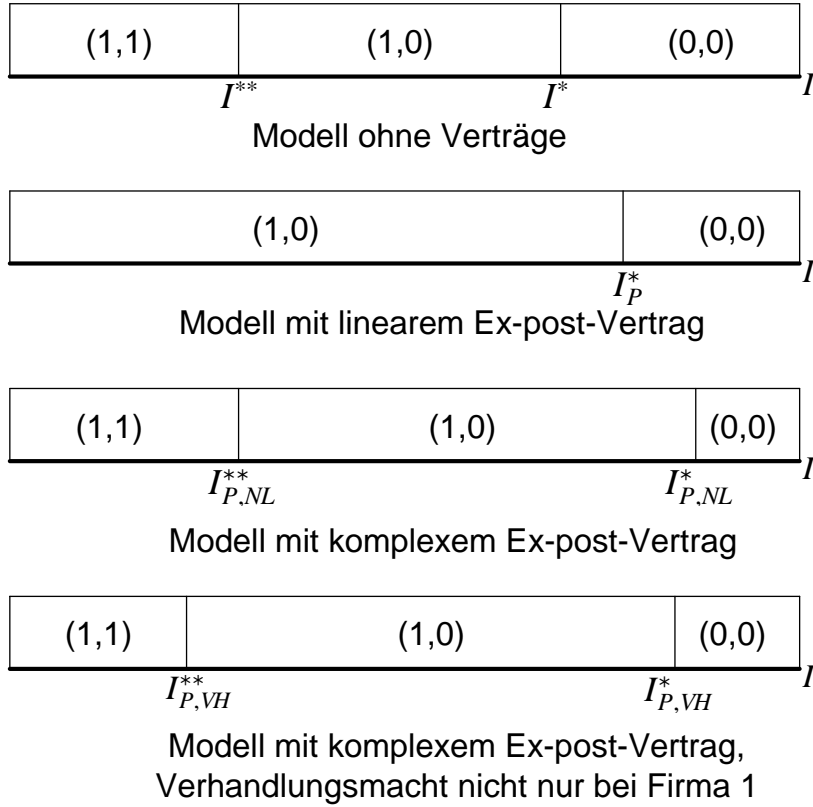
(1,1) (1,0) (0,0)

$I^{**}$ $I^{*}$ $I$

Modell ohne Verträge

(1,0) (0,0)

$I_P^{*}$ $I$

Modell mit linearem Ex-post-Vertrag

(1,1) (1,0) (0,0)

$I_{P,NL}^{**}$ $I_{P,NL}^{*}$ $I$

Modell mit komplexem Ex-post-Vertrag

(1,1) (1,0) (0,0)

$I_{P,VH}^{**}$ $I_{P,VH}^{*}$ $I$

Modell mit komplexem Ex-post-Vertrag, Verhandlungsmacht nicht nur bei Firma 1